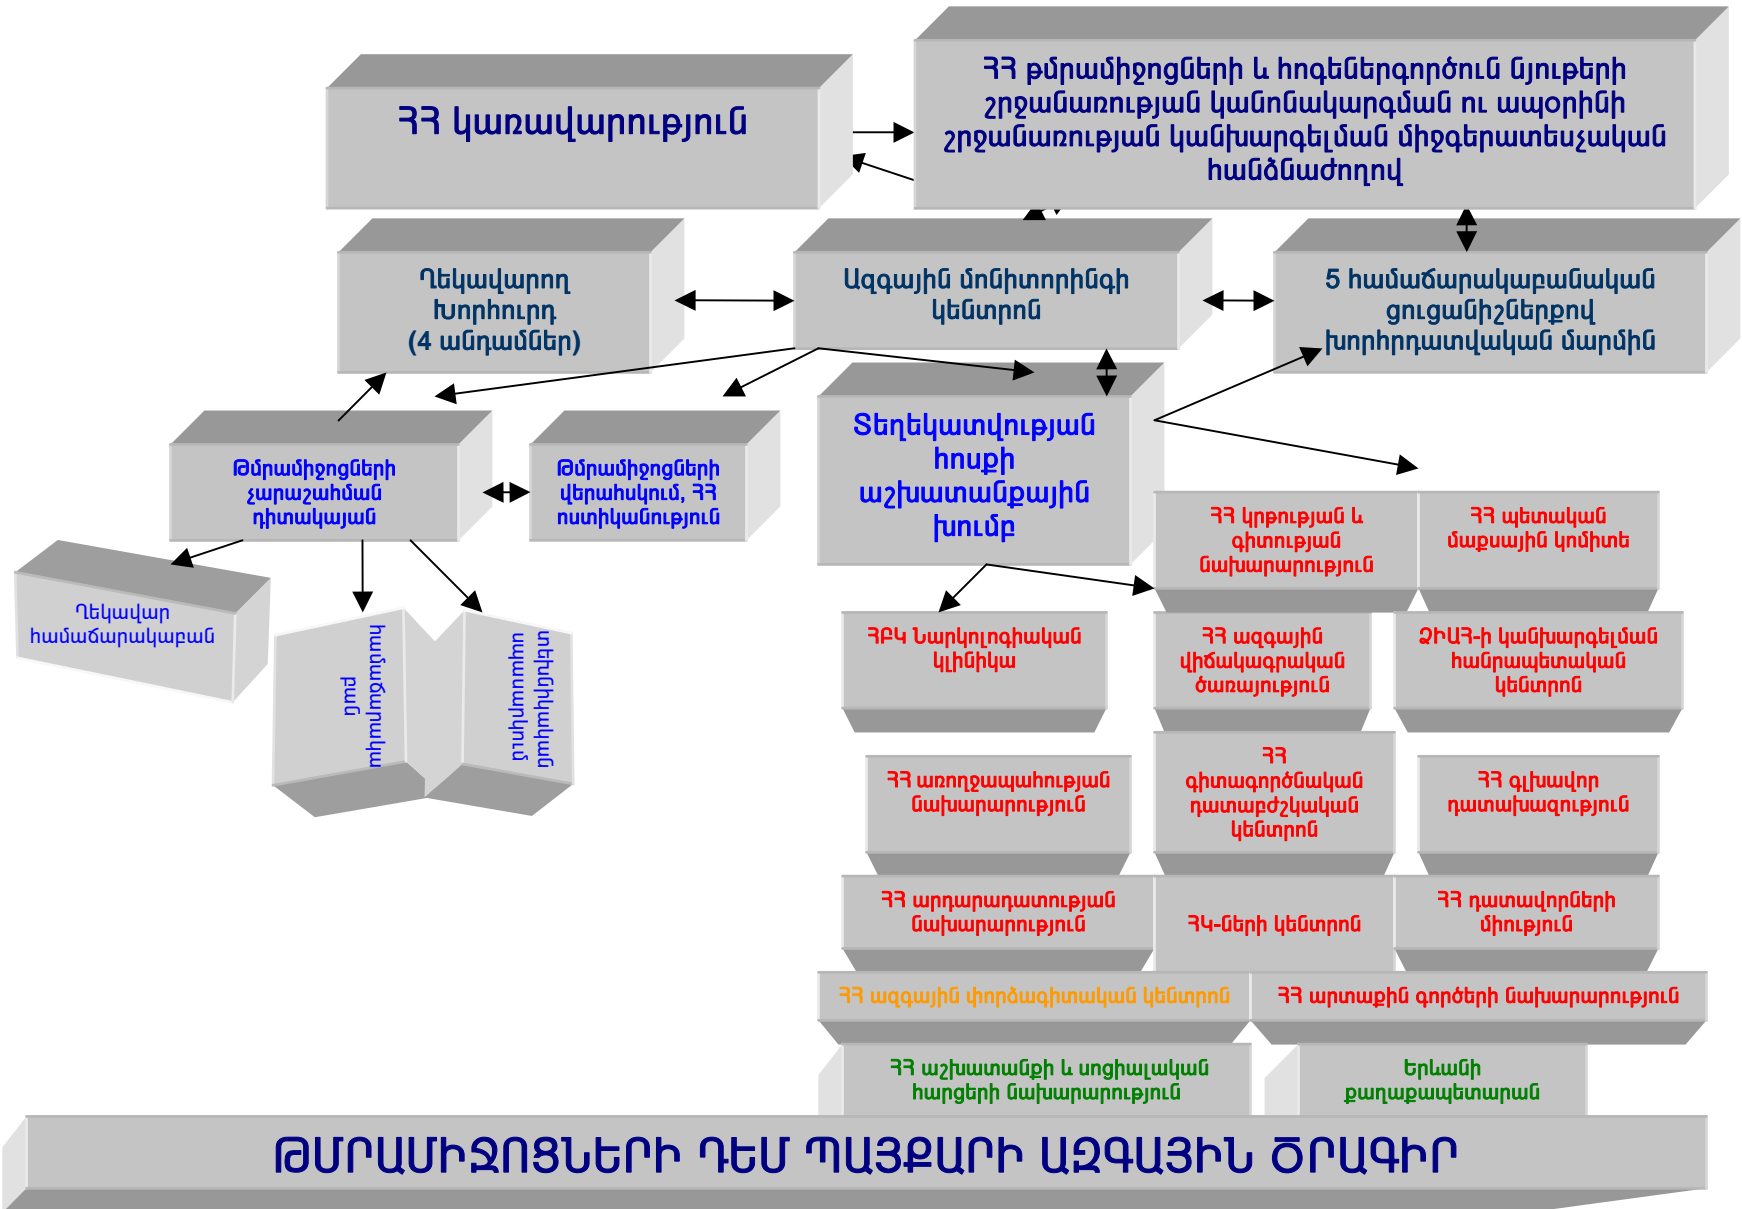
ՀՀ կառավարություն

ՀՀ թմրամիջոցների և հոգեներգործուն նյութերի շրջանառության կանոնակարգման ու ապօրինի շրջանառության կանխարգելման միջգերատեսչական հանձնաժողով

Ղեկավարող խորհուրդ (4 անդամներ)

Ազգային մոնիտորինգի կենտրոն

5 համաճարակաբանական ցուցանիշներով խորհրդատվական մարմին

Թմրամիջոցների չարաշահման դիտակայան

Թմրամիջոցների վերահսկում, ՀՀ ոստիկանություն

Տեղեկատվության հոսքի աշխատանքային խումբ

Ղեկավար համաճարակաբան

Ռեսուրսային խումբ

Ռազմավարական խումբ

ՀՀ կրթության և գիտության նախարարություն

ՀՀ պետական մաքսային կոմիտե

ՀԲԿ Նարկոլոգիական կլինիկա

ՀՀ ազգային վիճակագրական ծառայություն

ՁԻԱՀ-ի կանխարգելման հանրապետական կենտրոն

ՀՀ առողջապահության նախարարություն

ՀՀ գիտագործնական դատաբժշկական կենտրոն

ՀՀ գլխավոր դատախազություն

ՀՀ արդարադատության նախարարություն

ՀԿ-ների կենտրոն

ՀՀ դատավորների միություն

ՀՀ ազգային փորձագիտական կենտրոն

ՀՀ արտաքին գործերի նախարարություն

ՀՀ աշխատանքի և սոցիալական հարցերի նախարարություն

Երևանի քաղաքապետարան

ԹՄՐԱՄԻՋՈՑՆԵՐԻ ԴԵՄ ՊԱՅՔԱՐԻ ԱԶԳԱՅԻՆ ԾՐԱԳԻՐ